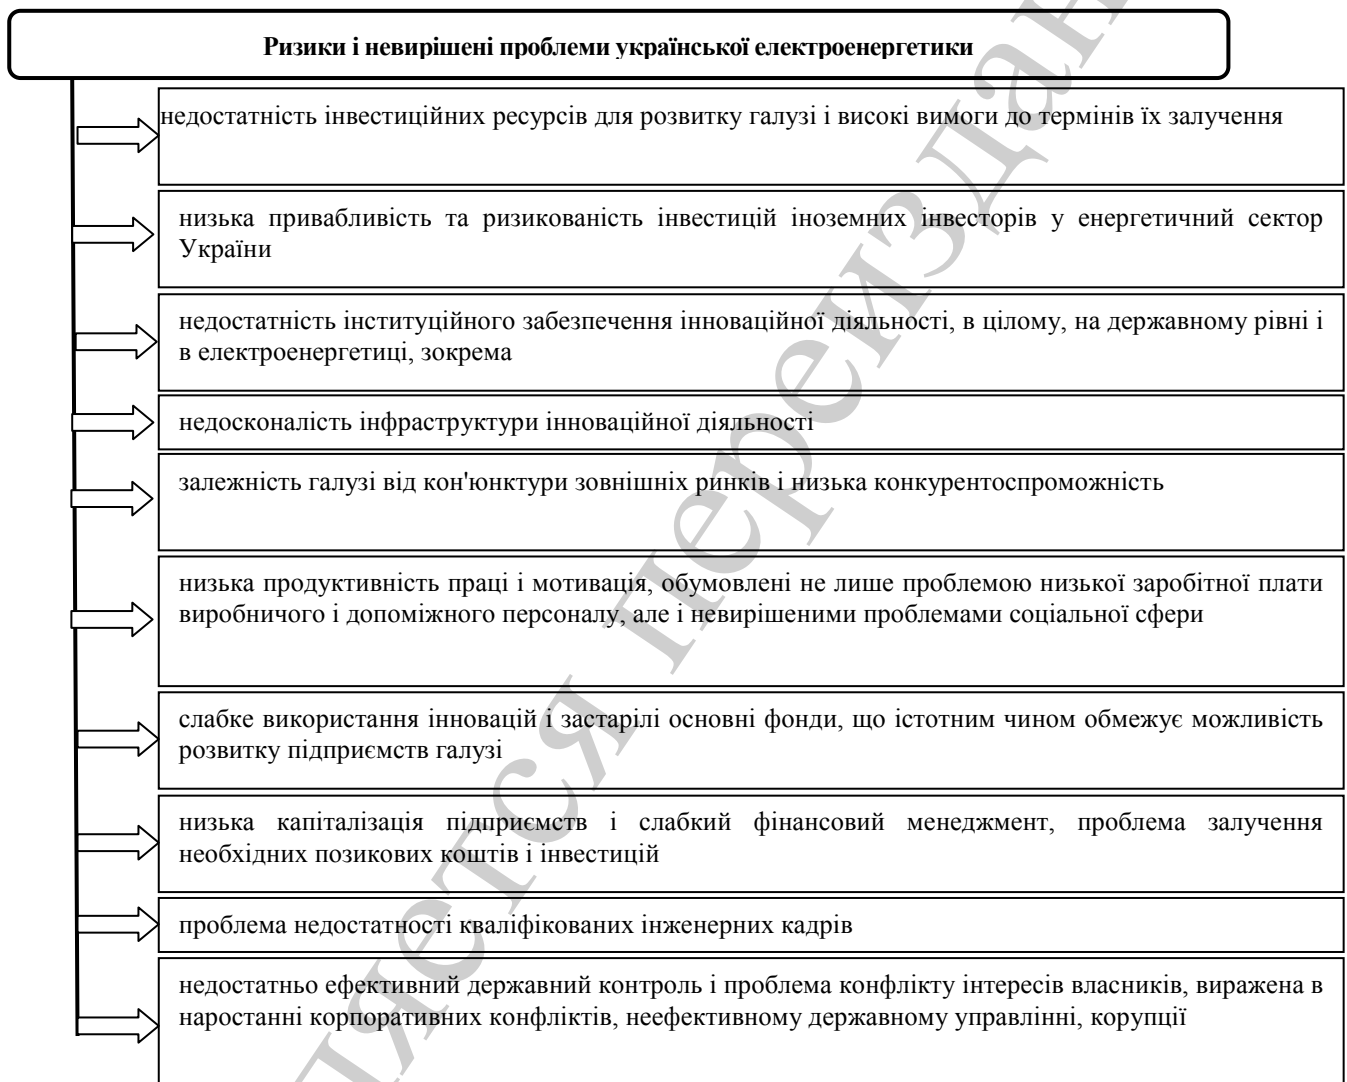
Ризики і невирішені проблеми української електроенергетики

недостатність інвестиційних ресурсів для розвитку галузі і високі вимоги до термінів їх залучення

низька привабливість та ризикованість інвестицій іноземних інвесторів у енергетичний сектор України

недостатність інституційного забезпечення інноваційної діяльності, в цілому, на державному рівні і в електроенергетиці, зокрема

недосконаліcть інфраструктури інноваційної діяльності

залежність галузі від кон'юнктури зовнішніх ринків і низька конкурентоспроможність

низька продуктивність праці і мотивація, обумовлені не лише проблемою низької заробітної плати виробничого і допоміжного персоналу, але і невирішеними проблемами соціальної сфери

слабке використання інновацій і застарілі основні фонди, що істотним чином обмежує можливість розвитку підприємств галузі

низька капіталізація підприємств і слабкий фінансовий менеджмент, проблема залучення необхідних позикових коштів і інвестицій

проблема недостатності кваліфікованих інженерних кадрів

недостатньо ефективний державний контроль і проблема конфлікту інтересів власників, виражена в наростанні корпоративних конфліктів, неефективному державному управлінні, корупції

Копія не підлягає перевиданню